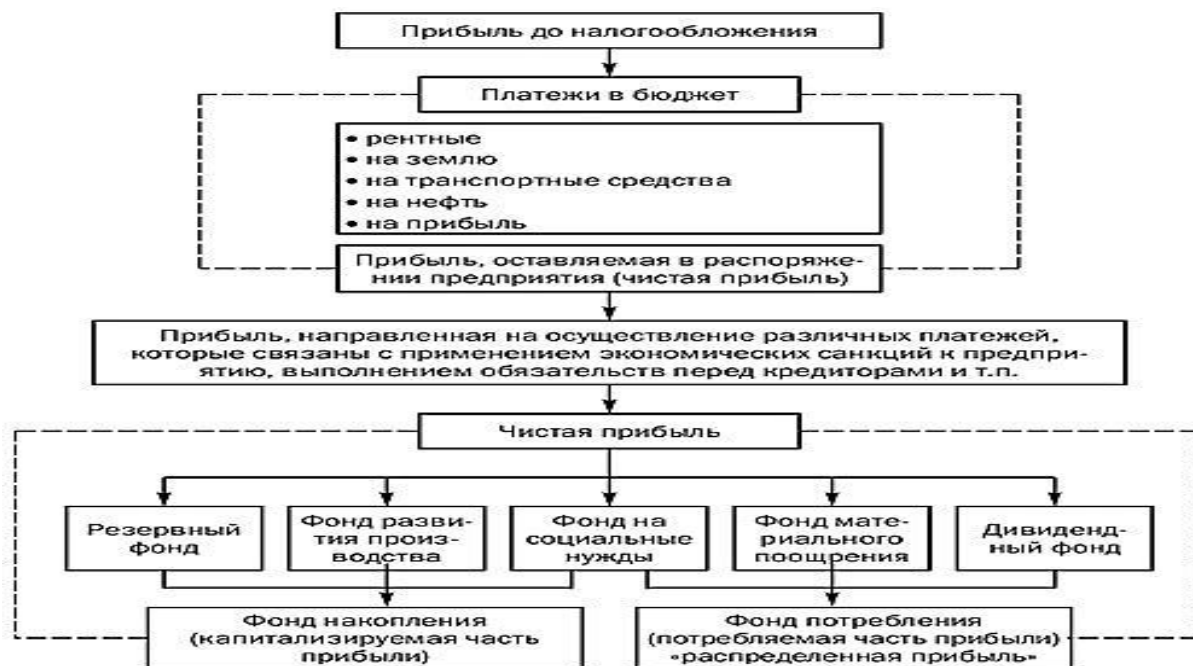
Прибыль до налогообложения

Платежи в бюджет

• рентные
• на землю
• на транспортные средства
• на нефть
• на прибыль

Прибыль, оставляемая в распоряжении предприятия (чистая прибыль)

Прибыль, направленная на осуществление различных платежей, которые связаны с применением экономических санкций к предприятию, выполнением обязательств перед кредиторами и т.п.

Чистая прибыль

Резервный фонд

Фонд развития производства

Фонд на социальные нужды

Фонд материального поощрения

Дивидендный фонд

Фонд накопления (капитализируемая часть прибыли)

Фонд потребления (потребляемая часть прибыли) «распределенная прибыль»